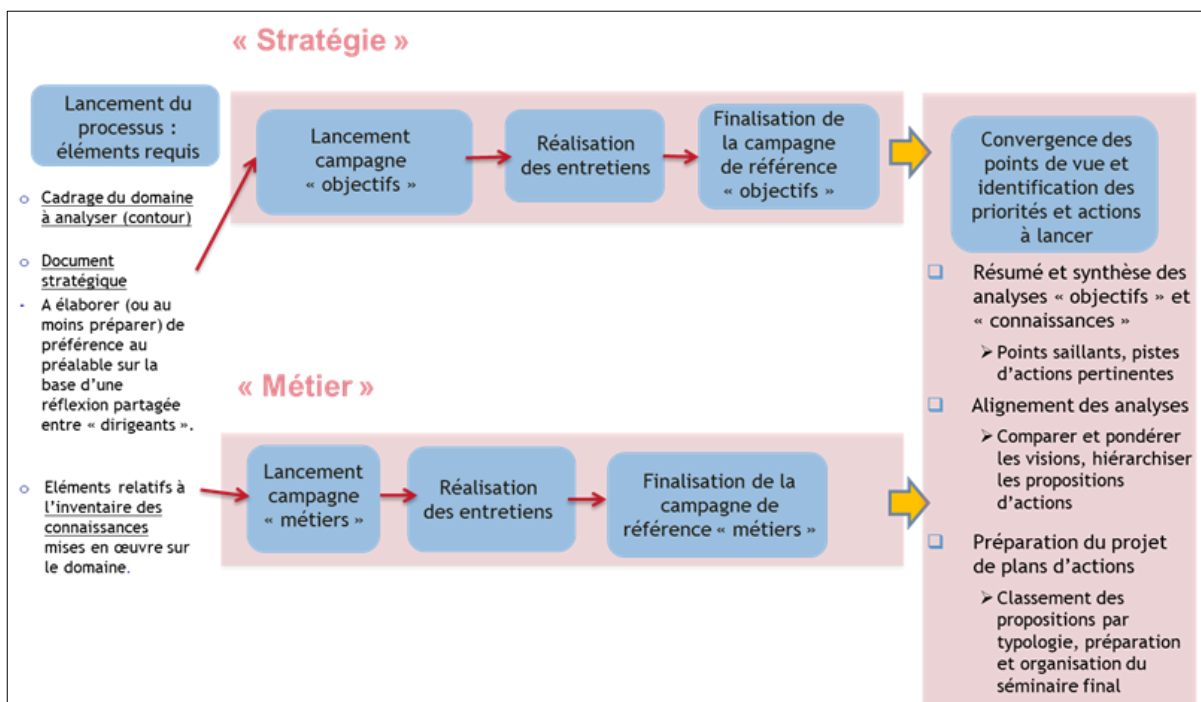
« Stratégie »

Lancement du processus : éléments requis

- Cadrage du domaine à analyser (contour)
- Document stratégique
- A élaborer (ou au moins préparer) de préférence au préalable sur la base d'une réflexion partagée entre « dirigeants ».
- Eléments relatifs à l'inventaire des connaissances mises en œuvre sur le domaine.

Lancement campagne « objectifs »

Réalisation des entretiens

Finalisation de la campagne de référence « objectifs »

« Métier »

Lancement campagne « métiers »

Réalisation des entretiens

Finalisation de la campagne de référence « métiers »

Convergence des points de vue et identification des priorités et actions à lancer

- Résumé et synthèse des analyses « objectifs » et « connaissances »
  - Points saillants, pistes d'actions pertinentes
- Alignement des analyses
  - Comparer et pondérer les visions, hiérarchiser les propositions d'actions
- Préparation du projet de plans d'actions
  - Classement des propositions par typologie, préparation et organisation du séminaire final